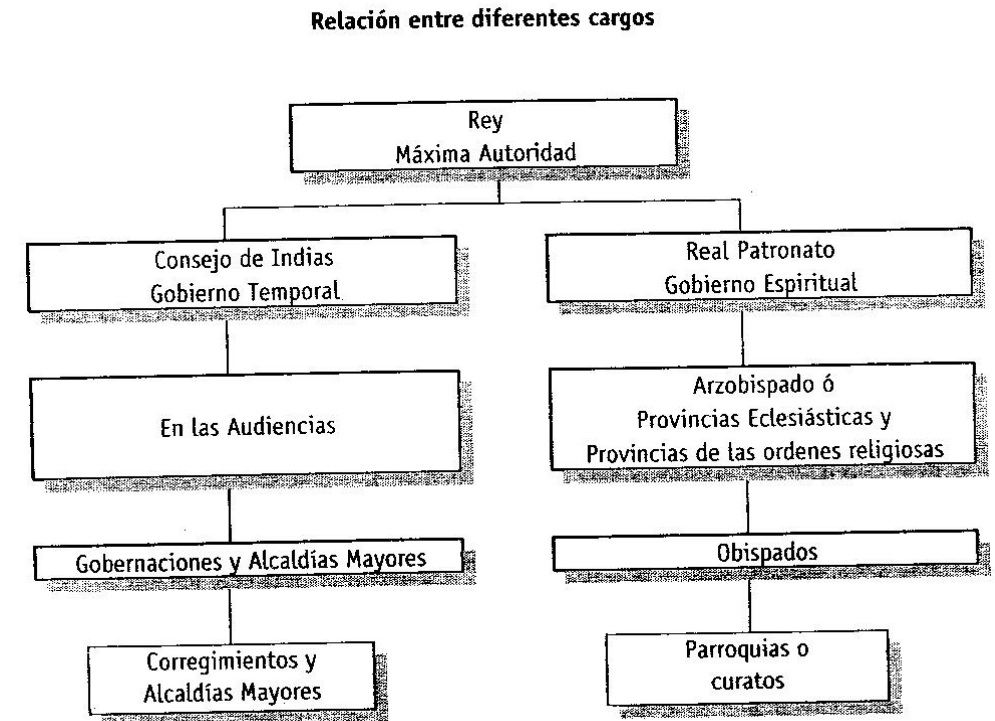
Relación entre diferentes cargos

Rey
Máxima Autoridad

Consejo de Indias
Gobierno Temporal

Real Patronato
Gobierno Espiritual

En las Audiencias

Arzobispado ó
Provincias Eclesiásticas y
Provincias de las ordenes religiosas

Gobernaciones y Alcaldías Mayores

Obispados

Corregimientos y
Alcaldías Mayores

Parroquias o
curatos